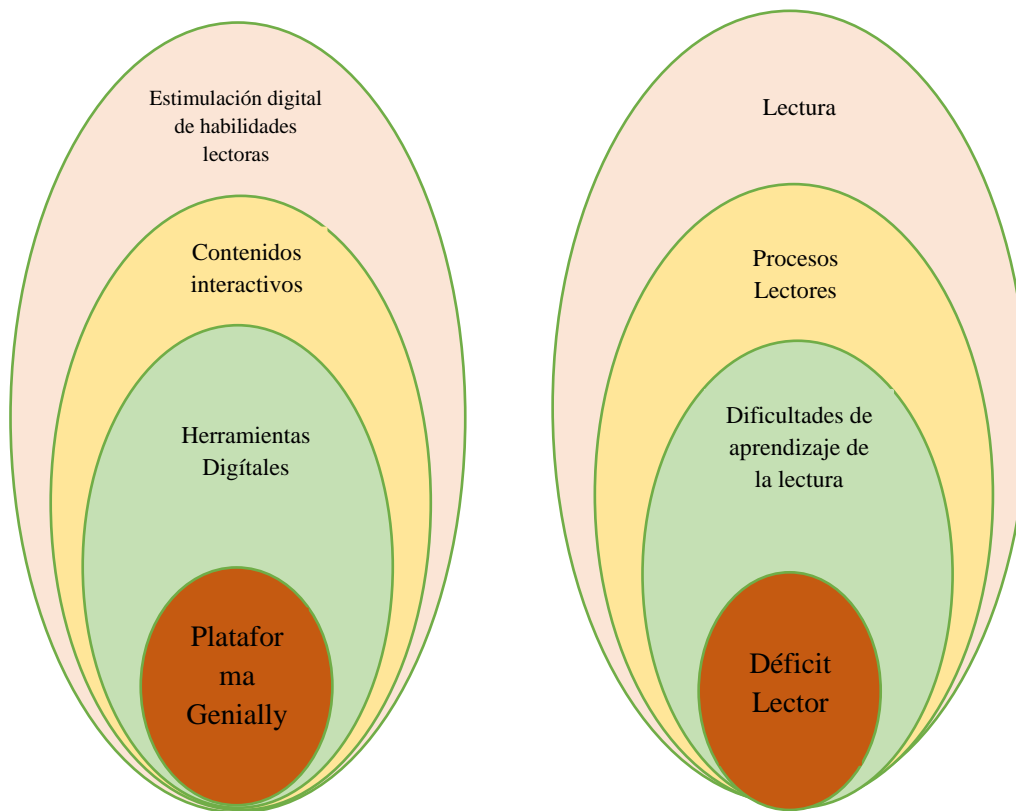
Estimulación digital de habilidades lectoras

Contenidos interactivos

Herramientas Digítales

Plataforma Genially

Lectura

Procesos Lectores

Dificultades de aprendizaje de la lectura

Déficit Lector